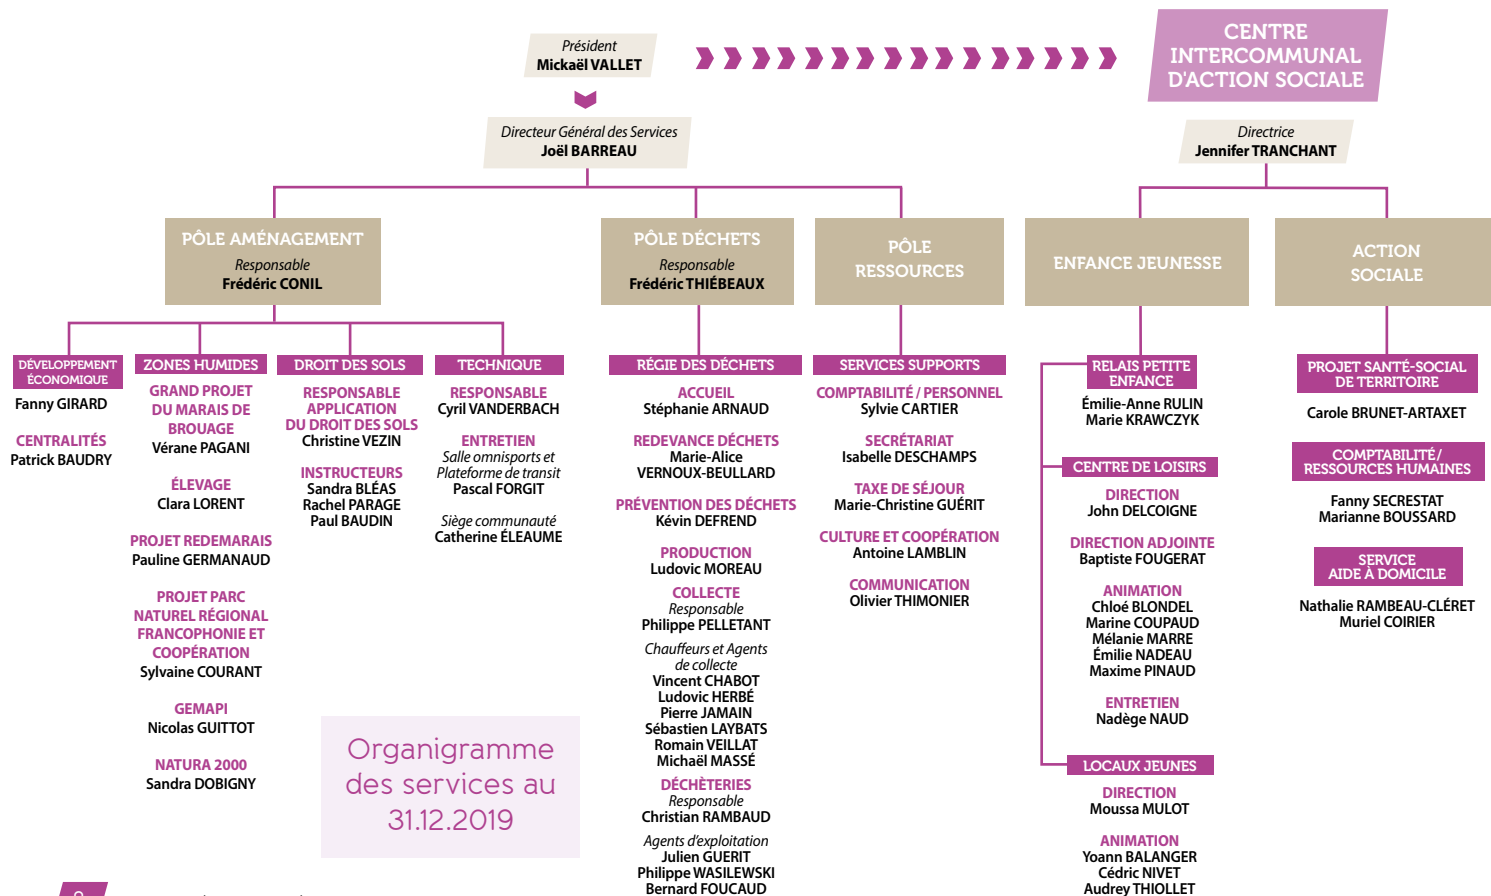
Président
Mickaël VALLET

CENTRE INTERCOMMUNAL D'ACTION SOCIALE

Directeur Général des Services
Joël BARREAU

Directrice
Jennifer TRANCHANT

PÔLE AMÉNAGEMENT
Responsable
Frédéric CONIL

PÔLE DÉCHETS
Responsable
Frédéric THIÉBEAUX

PÔLE RESSOURCES

ENFANCE JEUNESSE

ACTION SOCIALE

DÉVELOPPEMENT ÉCONOMIQUE
Fanny GIRARD

CENTRALITÉS
Patrick BAUDRY

ZONES HUMIDES
GRAND PROJET DU MARAIS DE BROUAGE
Vérane PAGANI

ÉLEVAGE
Clara LORENT

PROJET REDEMARAIS
Pauline GERMANAUD

PROJET PARC NATUREL RÉGIONAL FRANCOPHONIE ET COOPÉRATION
Sylvaine COURANT

GEMAPI
Nicolas GUITTOT

NATURA 2000
Sandra DOBIGNY

DROIT DES SOLS
RESPONSABLE APPLICATION DU DROIT DES SOLS
Christine VEZIN

INSTRUCTEURS
Sandra BLÉAS
Rachel PARAGE
Paul BAUDIN

TECHNIQUE
RESPONSABLE
Cyril VANDERBACH

ENTRETIEN
Salle omnisports et Plateforme de transit
Pascal FORGIT

Siège communauté
Catherine ÉLEAUME

RÉGIE DES DÉCHETS
ACCUEIL
Stéphanie ARNAUD

REDEVANCE DÉCHETS
Marie-Alice VERNOUX-BEULLARD

PRÉVENTION DES DÉCHETS
Kévin DEFREND

PRODUCTION
Ludovic MOREAU

COLLECTE
Responsable
Philippe PELLETANT

Chauffeurs et Agents de collecte
Vincent CHABOT
Ludovic HERBÉ
Pierre JAMAIN
Sébastien LAYBATS
Romain VEILLAT
Michaël MASSÉ

DÉCHÈTERIES
Responsable
Christian RAMBAUD

Agents d'exploitation
Julien GUERIT
Philippe WASILEWSKI
Bernard FOUCAUD

SERVICES SUPPORTS
COMPTABILITÉ / PERSONNEL
Sylvie CARTIER

SECRÉTARIAT
Isabelle DESCHAMPS

TAXE DE SÉJOUR
Marie-Christine GUÉRIT

CULTURE ET COOPÉRATION
Antoine LAMBLIN

COMMUNICATION
Olivier THIMONIER

RELAIS PETITE ENFANCE
Émilie-Anne RULIN
Marie KRAWCZYK

CENTRE DE LOISIRS
DIRECTION
John DELCOIGNE

DIRECTION ADJOINTE
Baptiste FOUGERAT

ANIMATION
Chloé BLONDEL
Marine COUPAUD
Mélanie MARRE
Émilie NADEAU
Maxime PINAUD

ENTRETIEN
Nadège NAUD

LOCAUX JEUNES
DIRECTION
Moussa MULOT

ANIMATION
Yoann BALANGER
Cédric NIVET
Audrey THIOLLET

PROJET SANTÉ-SOCIAL DE TERRITOIRE
Carole BRUNET-ARTAXET

COMPTABILITÉ / RESSOURCES HUMAINES
Fanny SECRESTAT
Marianne BOUSSARD

SERVICE AIDE À DOMICILE
Nathalie RAMBEAU-CLÉRET
Muriel COIRIER

Organigramme des services au 31.12.2019